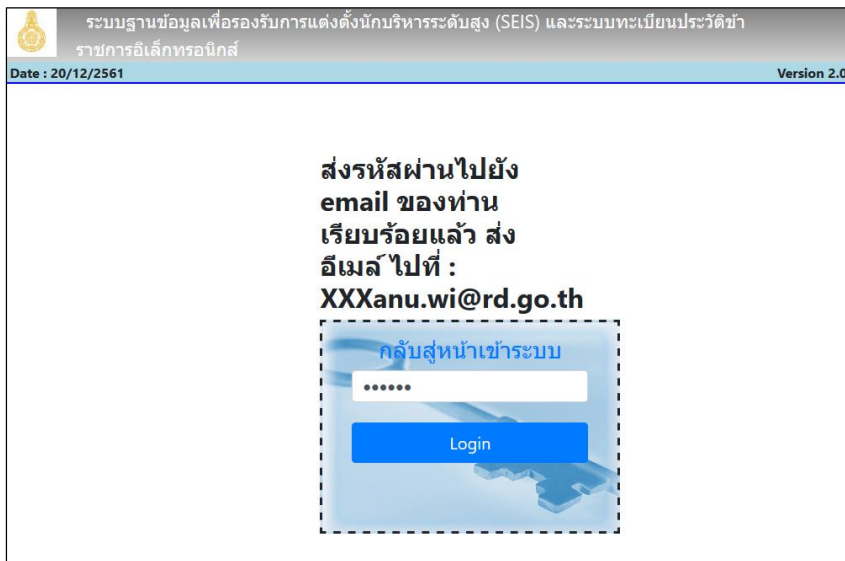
ระบบฐานข้อมูลเพื่อรองรับการแต่งตั้งนักบริหารระดับสูง (SEIS) และระบบทะเบียนประวัติข้าราชการอิเล็กทรอนิกส์

Date : 20/12/2561

Version 2.0

ส่งรหัสผ่านไปยัง email ของท่าน เรียบร้อยแล้ว ส่ง อีเมล์ ไปที่ : XXXanu.wi@rd.go.th

กลับสู่หน้าเข้าระบบ

••••••

Login